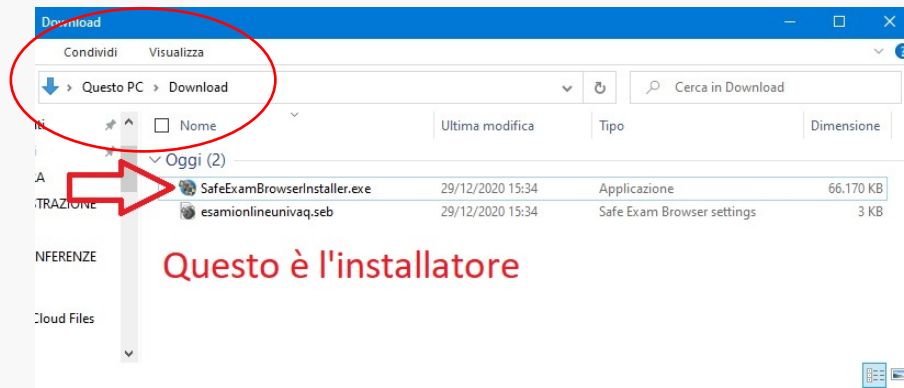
Download

Condividi Visualizza

Questo PC > Download

Cerca in Download

ti

A

STRAZIONE

NFERENZE

Cloud Files

Nome

Ultima modifica

Tipo

Dimensione

Oggi (2)

| SafeExamBrowserInstaller.exe | 29/12/2020 15:34 | Applicazione | 66.170 KB |
|---|---|---|---|
| esamionlineunivaq.seb | 29/12/2020 15:34 | Safe Exam Browser settings | 3 KB |

Questo è l'installatore